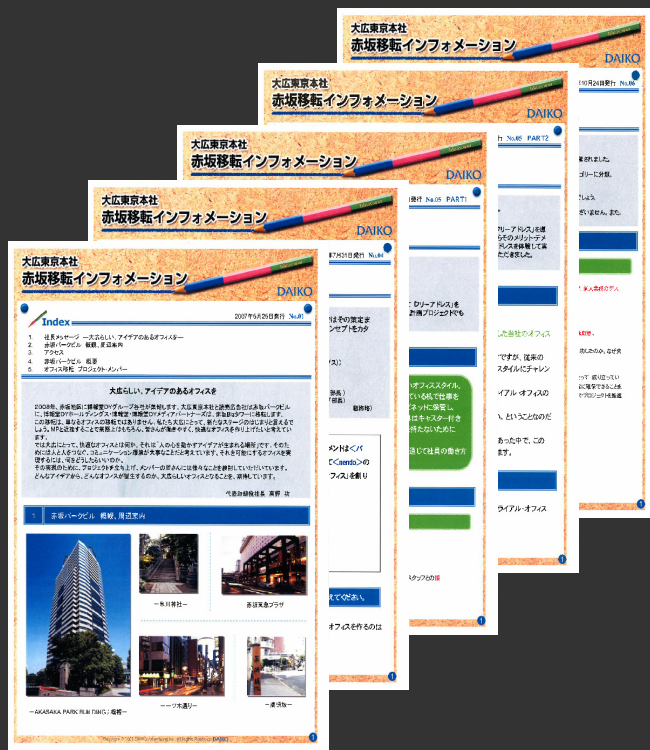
大広東京本社
赤坂移転インフォメーション
DAIKO

10月24日発行 No.06

ました。
ゴリーに分類。
しょう。
いません。また

大広東京本社
赤坂移転インフォメーション
DAIKO

No.05 PART2

リアードレス」を進
たのメリットデメ
ドレスを体験して頂
たいただきました。

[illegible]

した後生のオフィス
ですが、従来の
スタイルにチャレン
イアル・オフィスの
、ということなので
あった中で、この
ます。
イアル・オフィス

大広東京本社
赤坂移転インフォメーション
DAIKO

発行 No.05 PART1

「クリーアドレス」を
画プロジェクトでも

オフィススタイル、
ている私で仕事を
ネットに接続し、
はキャスター付き
ちれないために
して社員の働き方

スタッフの皆

大広東京本社
赤坂移転インフォメーション
DAIKO

7月31日発行 No.04

はその策定ま
セプトをカタ

ス)

メントは<バ
て<nendo>の
フィス)を創り

えてください。

オフィスを作るのは

大広東京本社
赤坂移転インフォメーション
DAIKO

2007年6月26日発行 No.01

Index
1. 社長メッセージ 一大広らしい、アイデアのあるオフィスを一
2. 赤坂パークビル 概観、周辺案内
3. アクセス
4. 赤坂パークビル 概要
5. オフィス移転 プロジェクト・メンバー

大広らしい、アイデアのあるオフィスを

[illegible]

代表取締役社長 高野 功

1 赤坂パークビル 概観、周辺案内

—AKASAKA PARK BUILDING—概観—
—氷川神社—
—赤坂東急プラザ—
—一ツ木通り—
—檜坂—

DAIKO
1